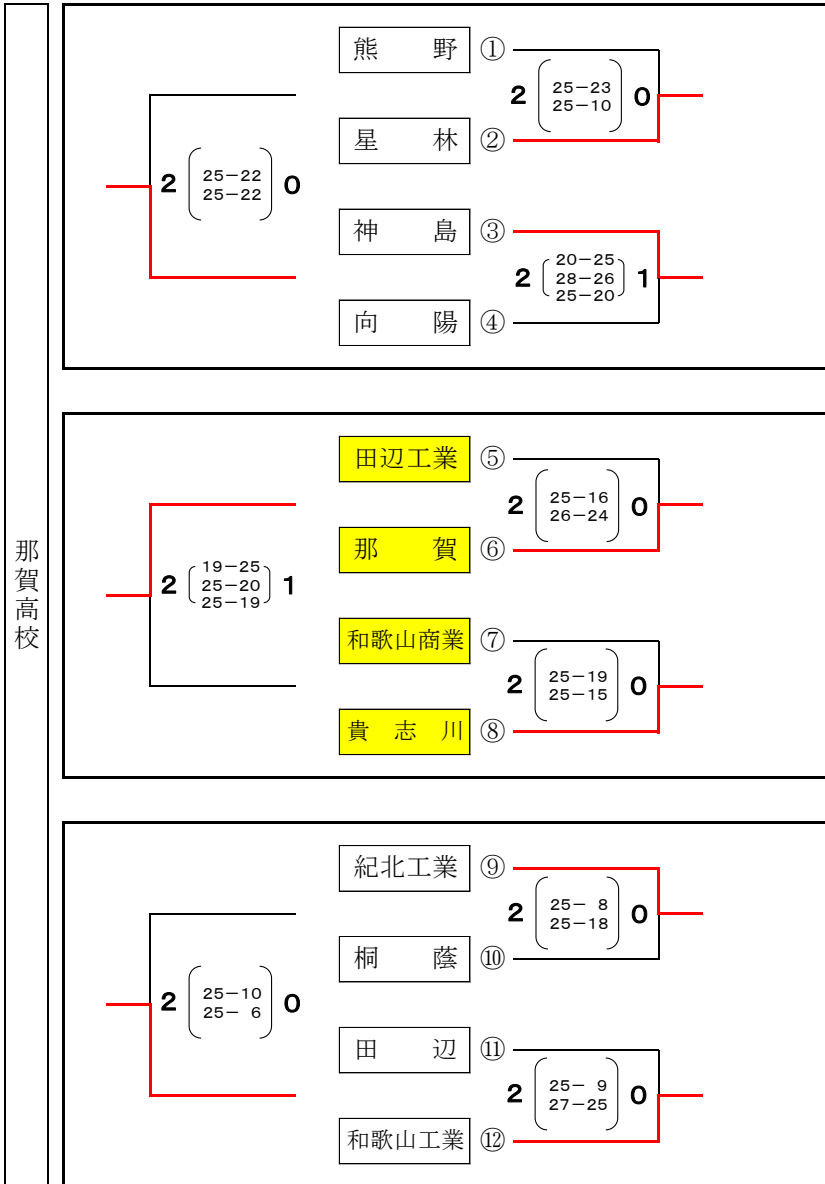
那賀高校

熊野 ①
星林 ②
神島 ③
向陽 ④

2 (25−23 25−10) 0
2 (20−25 28−26 25−20) 1
2 (25−22 25−22) 0

田辺工業 ⑤
那賀 ⑥
和歌山商業 ⑦
貴志川 ⑧

2 (25−16 26−24) 0
2 (25−19 25−15) 0
2 (19−25 25−20 25−19) 1

紀北工業 ⑨
桐蔭 ⑩
田辺 ⑪
和歌山工業 ⑫

2 (25− 8 25−18) 0
2 (25− 9 27−25) 0
2 (25−10 25− 6) 0